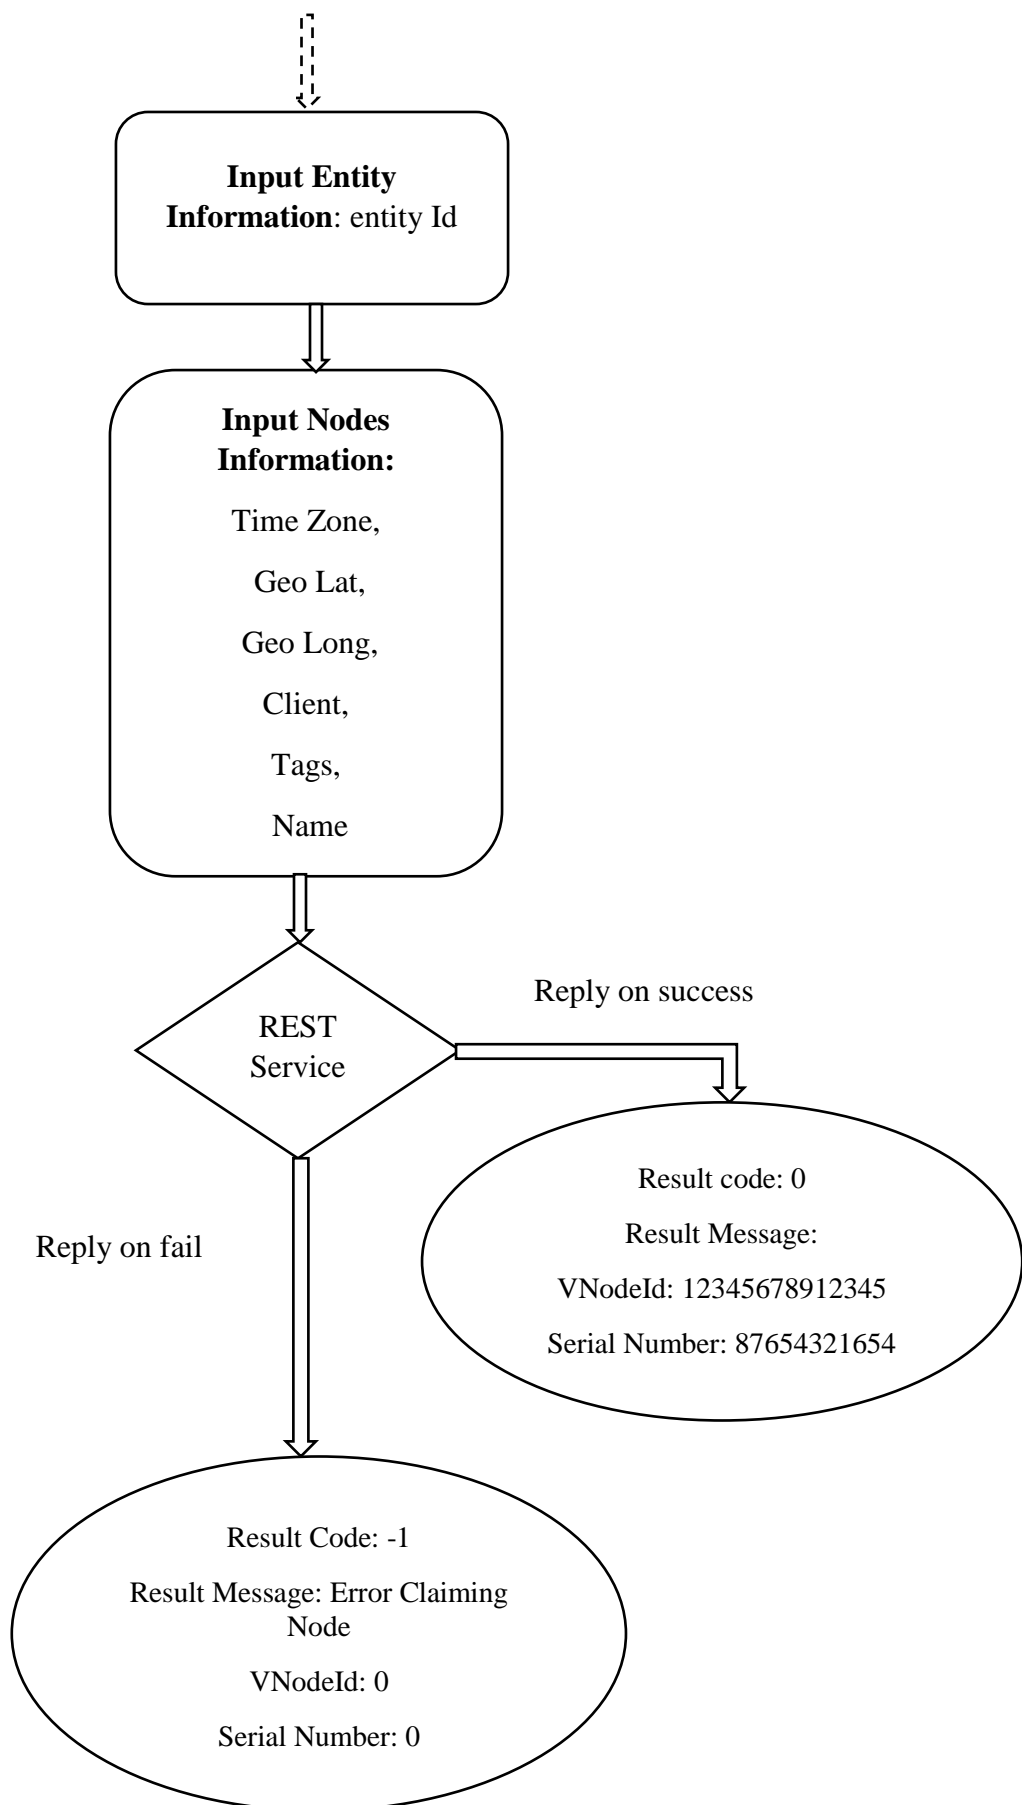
**Input Entity Information**: entity Id

**Input Nodes Information:**

Time Zone,

Geo Lat,

Geo Long,

Client,

Tags,

Name

REST Service

Reply on success

Result code: 0

Result Message:

VNodeId: 12345678912345

Serial Number: 87654321654

Reply on fail

Result Code: -1

Result Message: Error Claiming Node

VNodeId: 0

Serial Number: 0